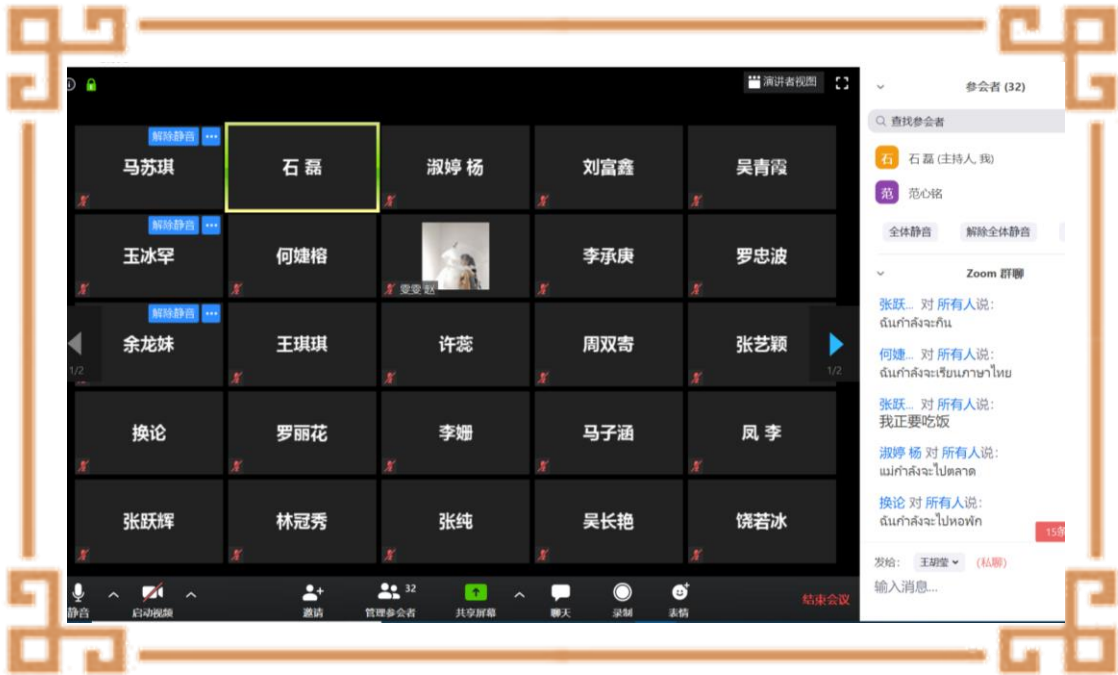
演讲者视图

解除静音
马苏琪
石 磊
淑婷 杨
刘富鑫
吴青霞

解除静音
玉冰罕
何婕榕
雯雯 赵
李承庚
罗忠波

解除静音
余龙妹
王琪琪
许蕊
周双寄
张艺颖

1/2
1/2

换论
罗丽花
李姗
马子涵
凤 李

张跃辉
林冠秀
张纯
吴长艳
饶若冰

静音
启动视频
邀请
32
管理参会者
共享屏幕
聊天
录制
表情
结束会议

参会者 (32)
查找参会者
石 石 磊 (主持人, 我)
范 范心铭
全体静音
解除全体静音

Zoom 群聊
张跃... 对 所有人说:
ฉันกำลังจะกิน
何婕... 对 所有人说:
ฉันกำลังจะเรียนภาษาไทย
张跃... 对 所有人说:
我正要吃饭
淑婷 杨 对 所有人说:
แม่กำลังจะไปตลาด
换论 对 所有人说:
ฉันกำลังจะไปหอพัก
15

发给: 王胡莹 (私聊)
输入消息...